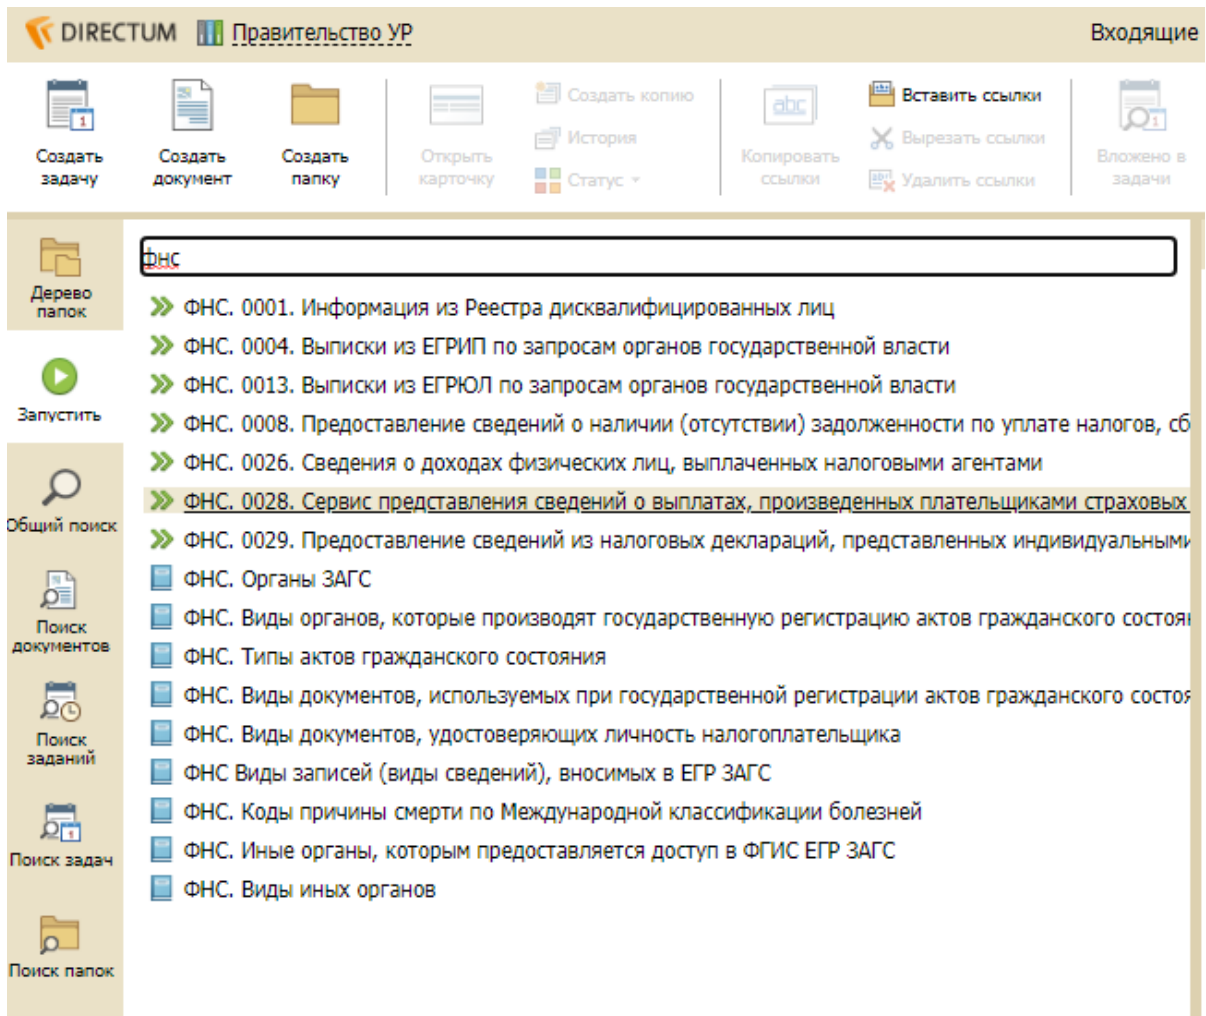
DIRECTUM Правительство УР

Входящие

Создать задачу
Создать документ
Создать папку
Открыть карточку
Создать копию
История
Статус
Копировать ссылки
Вставить ссылки
Вырезать ссылки
Удалить ссылки
Вложено в задачи

Дерево папок
Запустить
Общий поиск
Поиск документов
Поиск заданий
Поиск задач
Поиск папок

фнс

ФНС. 0001. Информация из Реестра дисквалифицированных лиц
ФНС. 0004. Выписки из ЕГРИП по запросам органов государственной власти
ФНС. 0013. Выписки из ЕГРЮЛ по запросам органов государственной власти
ФНС. 0008. Предоставление сведений о наличии (отсутствии) задолженности по уплате налогов, сб
ФНС. 0026. Сведения о доходах физических лиц, выплаченных налоговыми агентами
ФНС. 0028. Сервис представления сведений о выплатах, произведенных плательщиками страховых
ФНС. 0029. Предоставление сведений из налоговых деклараций, представленных индивидуальными
ФНС. Органы ЗАГС
ФНС. Виды органов, которые производят государственную регистрацию актов гражданского состоя
ФНС. Типы актов гражданского состояния
ФНС. Виды документов, используемых при государственной регистрации актов гражданского состоя
ФНС. Виды документов, удостоверяющих личность налогоплательщика
ФНС Виды записей (виды сведений), вносимых в ЕГР ЗАГС
ФНС. Коды причины смерти по Международной классификации болезней
ФНС. Иные органы, которым предоставляется доступ в ФГИС ЕГР ЗАГС
ФНС. Виды иных органов